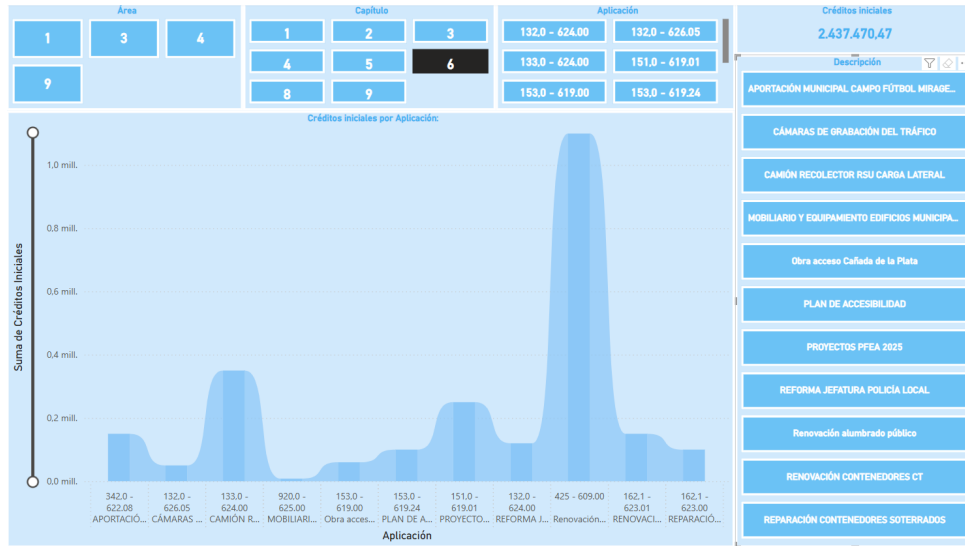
Área

1 3 4
9

Capítulo

1 2 3
4 5 6
8 9

Aplicación

132.0 - 624.00 132.0 - 626.05
133.0 - 624.00 151.0 - 619.01
153.0 - 619.00 153.0 - 619.24

Créditos iniciales

2.437.470,47

Descripción

APORTACIÓN MUNICIPAL CAMPO FÚTBOL MIRAGE...
CÁMARAS DE GRABACIÓN DEL TRÁFICO
CAMIÓN RECOLECTOR RSU CARGA LATERAL
MOBILIARIO Y EQUIPAMIENTO EDIFICIOS MUNICIPA...
Obra acceso Cañada de la Plata
PLAN DE ACCESIBILIDAD
PROYECTOS PFEA 2025
REFORMA JEFATURA POLICÍA LOCAL
Renovación alumbrado público
RENOVACIÓN CONTENEDORES CT
REPARACIÓN CONTENEDORES SOTERRADOS

Créditos iniciales por Aplicación:

Suma de Créditos iniciales

1,0 mill.
0,8 mill.
0,6 mill.
0,4 mill.
0,2 mill.
0,0 mill.

342.0 - 622.08 APORTACIÓ...
132.0 - 626.05 CÁMARAS ...
133.0 - 624.00 CAMIÓN R...
920.0 - 625.00 MOBILIARI...
153.0 - 619.00 Obra acces...
153.0 - 619.24 PLAN DE A...
151.0 - 619.01 PROYECTO...
132.0 - 624.00 REFORMA J...
425 - 609.00 Renovación...
162.1 - 623.01 RENOVACI...
162.1 - 623.00 REPARACIÓ...

Aplicación